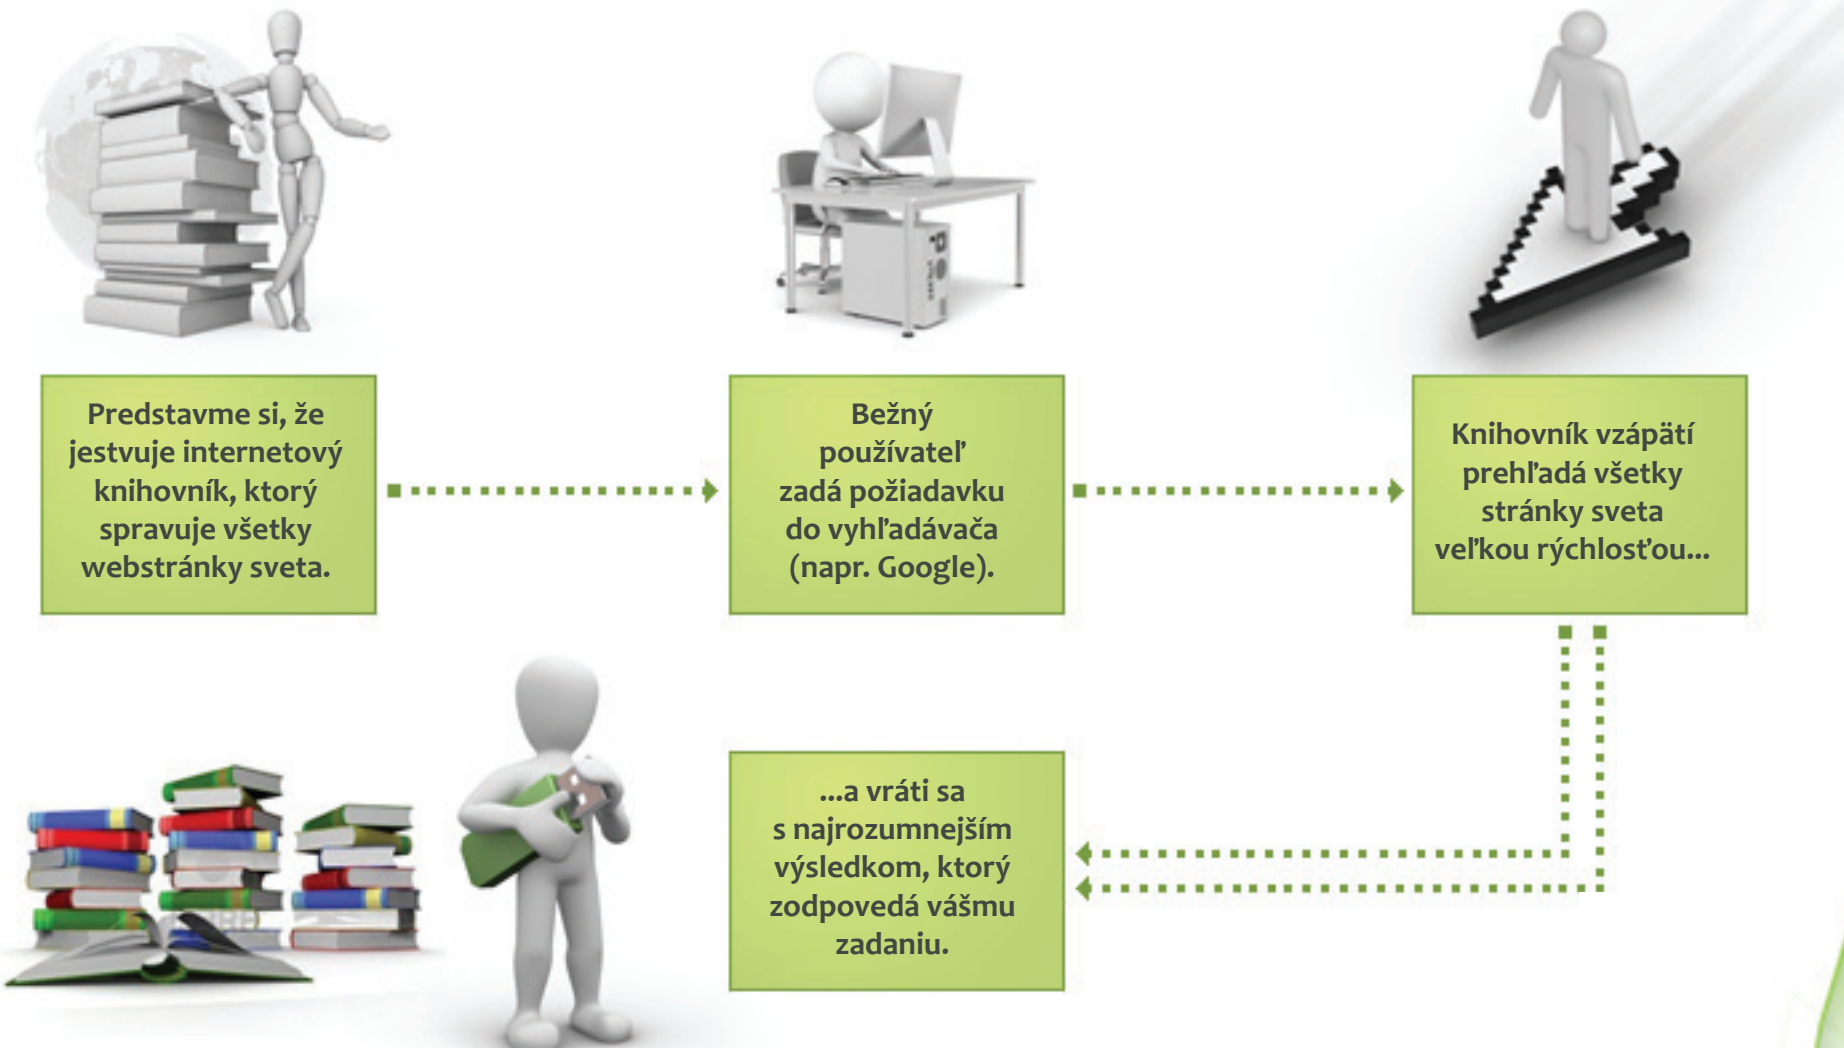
Predstavme si, že jestvuje internetový knihovník, ktorý spravuje všetky webstránky sveta.

Bežný používateľ zadá požiadavku do vyhľadávača (napr. Google).

Knihovník vzápätí prehľadá všetky stránky sveta veľkou rýchlosťou...

...a vráti sa s najrozumnejším výsledkom, ktorý zodpovedá vášmu zadaniu.